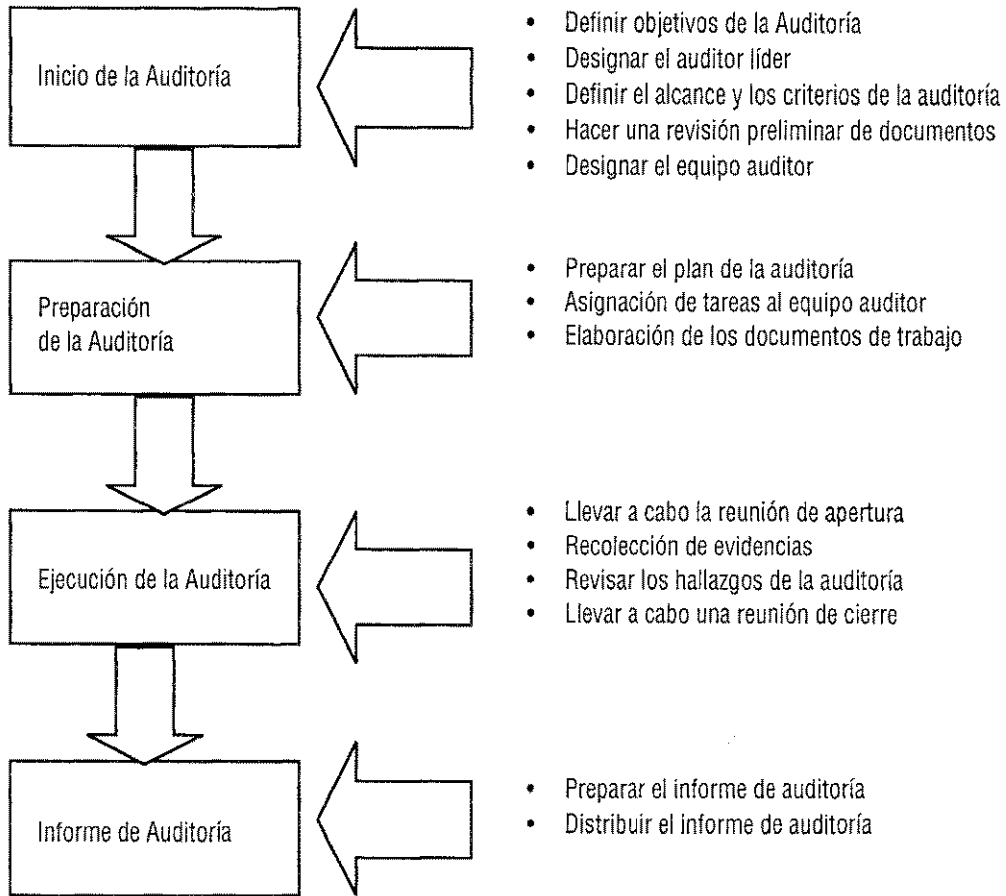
Inicio de la Auditoría

- Definir objetivos de la Auditoría
- Designar el auditor líder
- Definir el alcance y los criterios de la auditoría
- Hacer una revisión preliminar de documentos
- Designar el equipo auditor

Preparación de la Auditoría

- Preparar el plan de la auditoría
- Asignación de tareas al equipo auditor
- Elaboración de los documentos de trabajo

Ejecución de la Auditoría

- Llevar a cabo la reunión de apertura
- Recolección de evidencias
- Revisar los hallazgos de la auditoría
- Llevar a cabo una reunión de cierre

Informe de Auditoría

- Preparar el informe de auditoría
- Distribuir el informe de auditoría